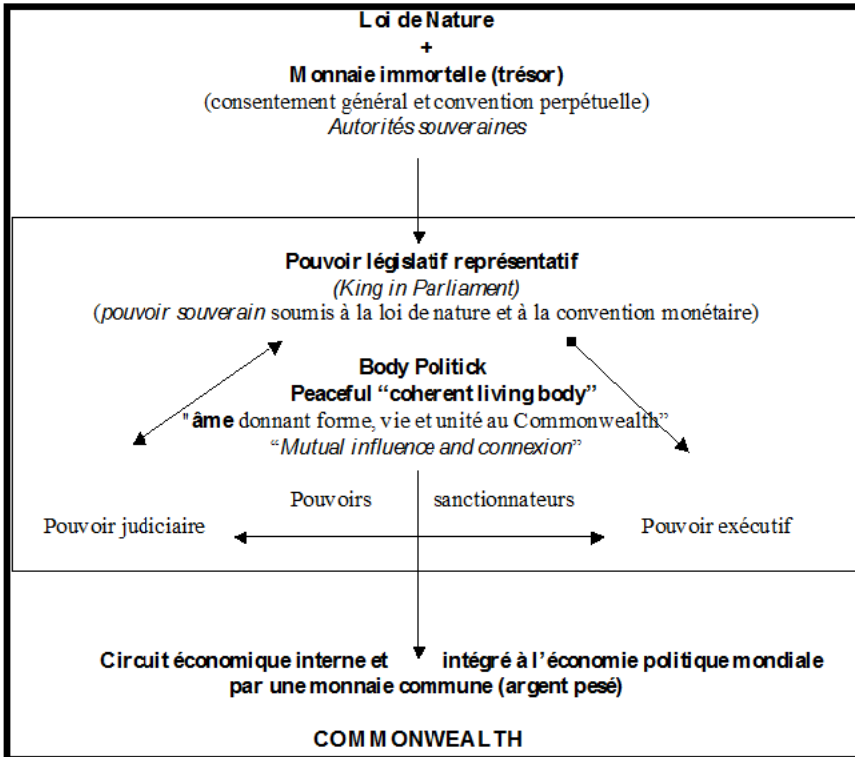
**Loi de Nature**
**+**
**Monnaie immortelle (trésor)**
(consentement général et convention perpétuelle)
*Autorités souveraines*

**Pouvoir législatif représentatif**
*(King in Parliament)*
(*pouvoir souverain* soumis à la loi de nature et à la convention monétaire)

**Body Politick**
**Peaceful “coherent living body”**
"**âme** donnant forme, vie et unité au Commonwealth"
“*Mutual influence and connexion*”

Pouvoirs sanctionnateurs

Pouvoir judiciaire

Pouvoir exécutif

**Circuit économique interne et intégré à l’économie politique mondiale par une monnaie commune (argent pesé)**

**COMMONWEALTH**